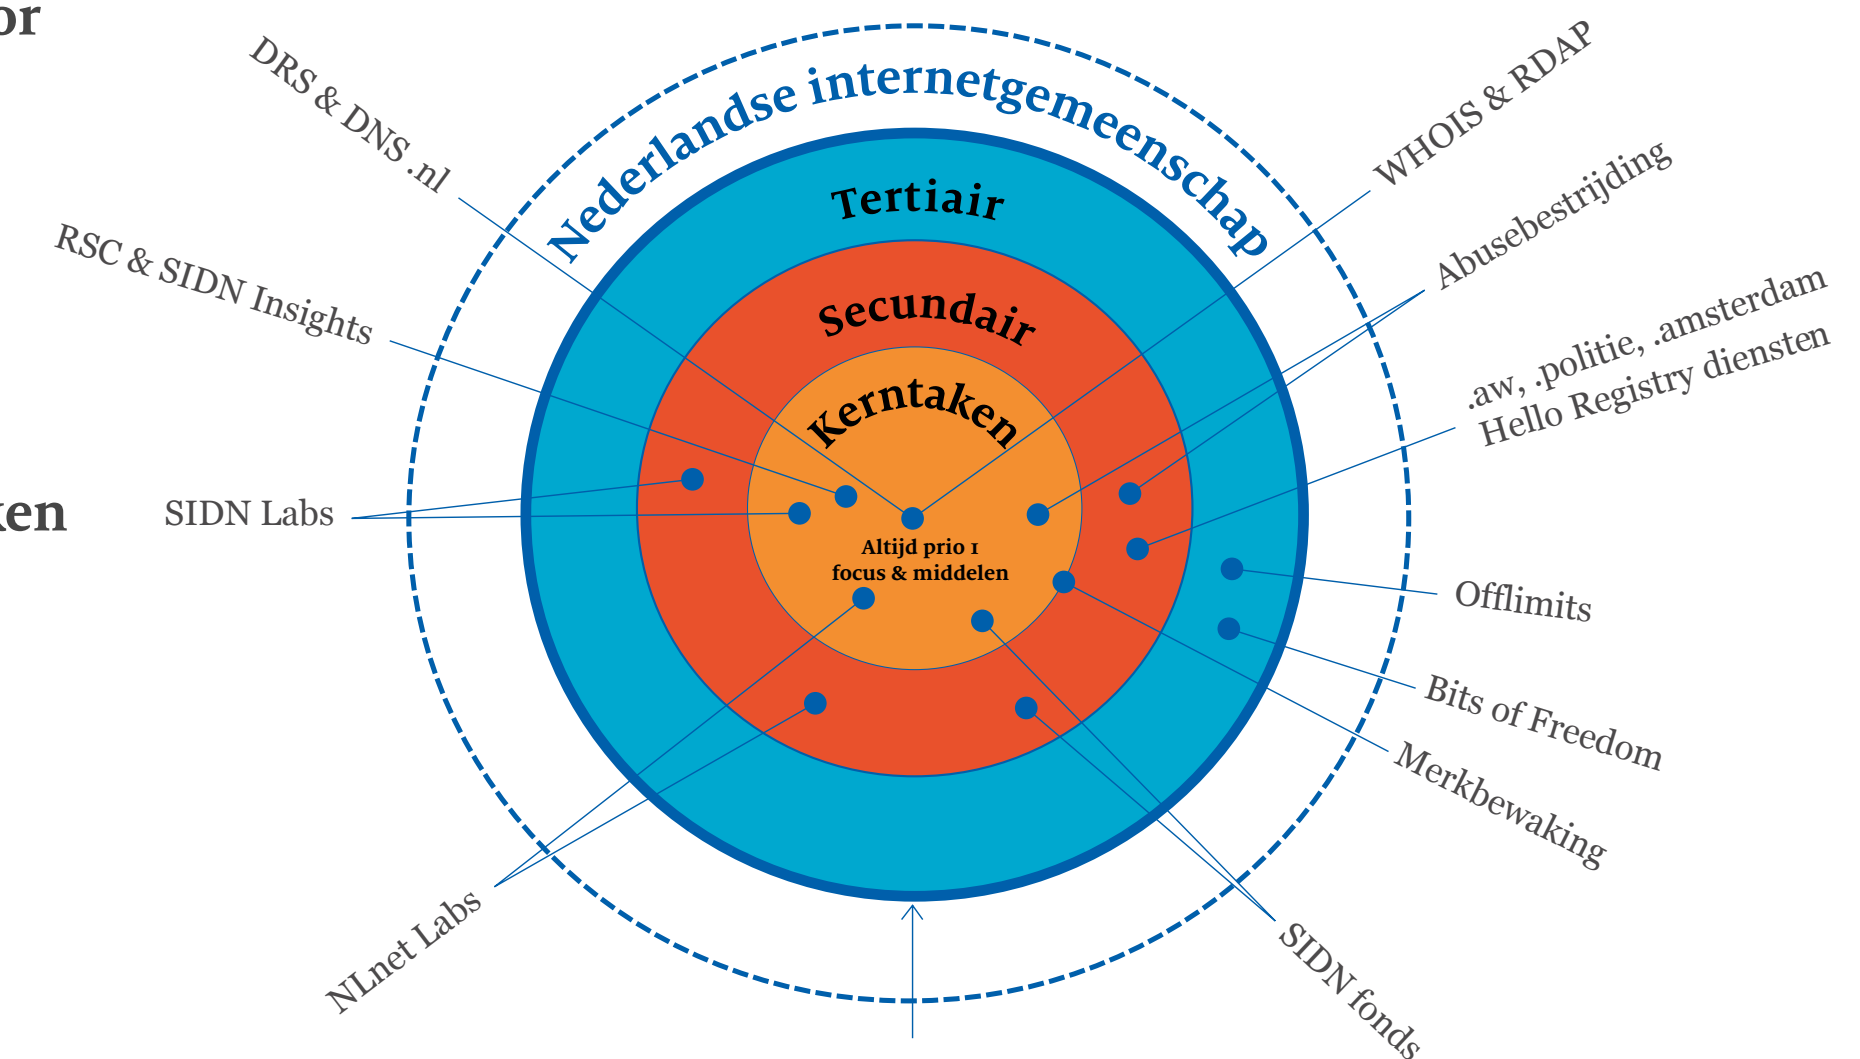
or

ken

DRS & DNS .nl

Nederlandse internetgemeenschap

WHOIS & RDAP

Abusebestrijding

RSC & SIDN Insights

Tertiair

Secundair

Kerntaken

.aw, .politie, .amsterdam
Hello Registry diensten

SIDN Labs

Altijd prio 1
focus & middelen

Offlimits

Bits of Freedom

Merkbewaking

NLnet Labs

SIDN fonds